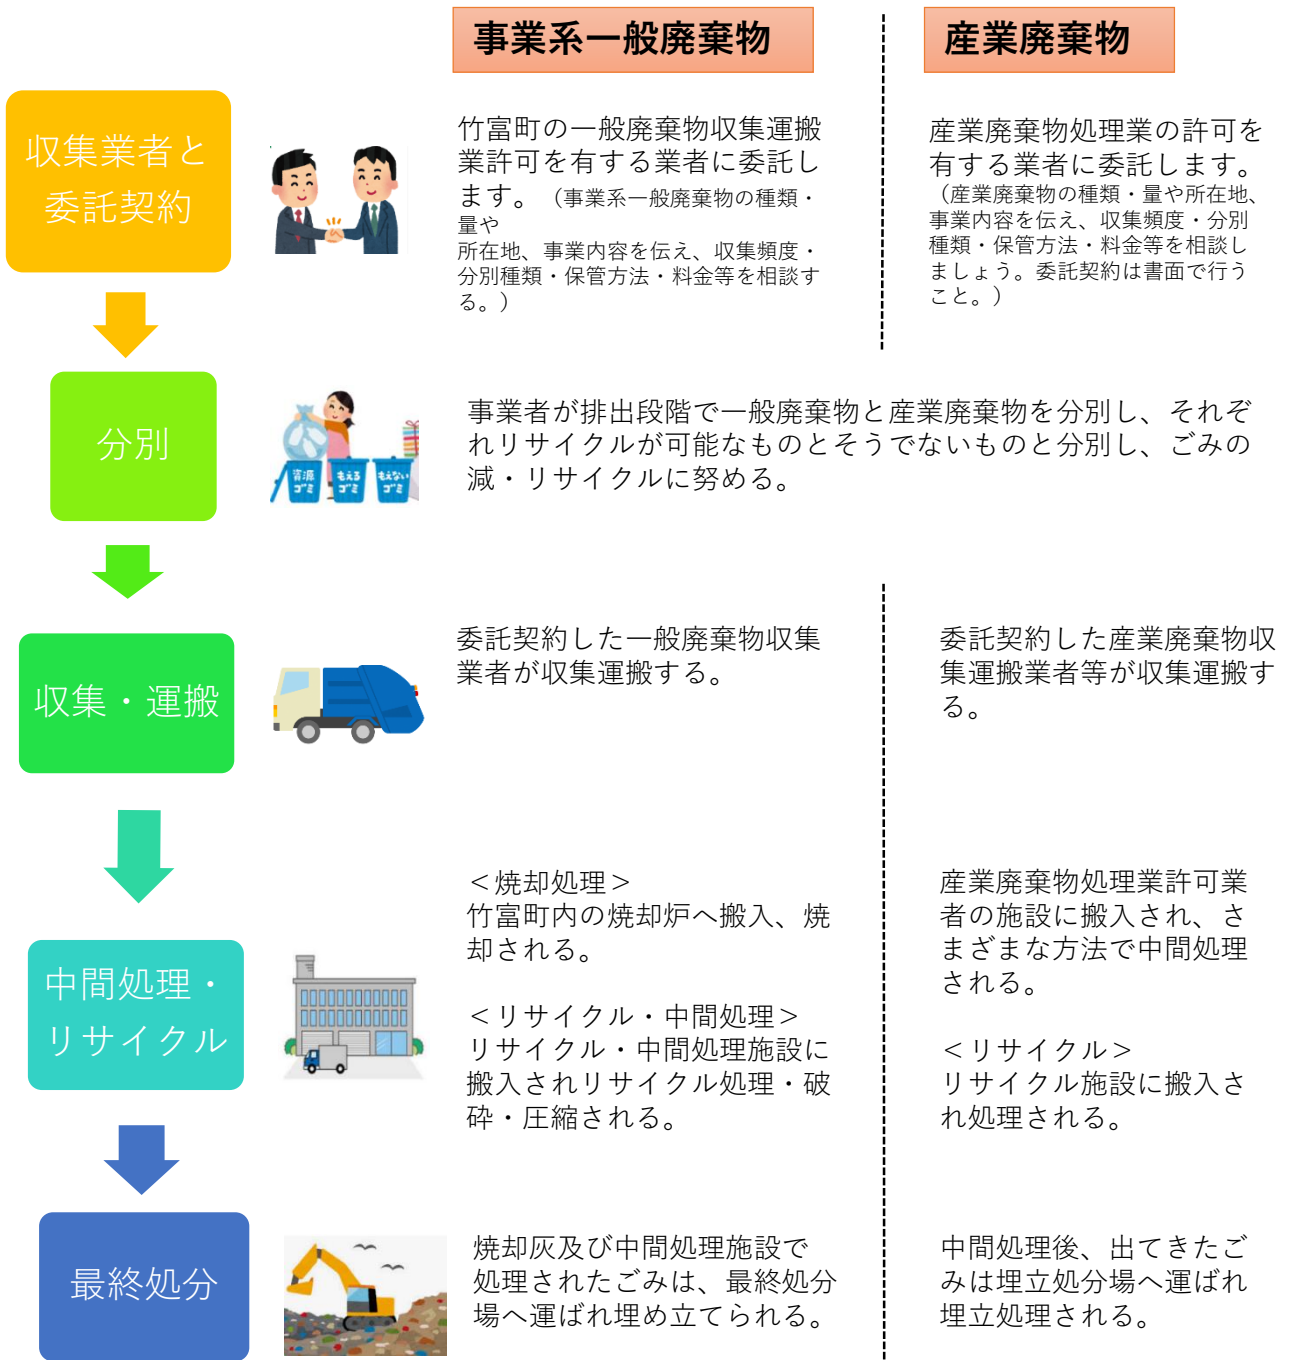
事業系一般廃棄物

産業廃棄物

収集業者と委託契約

竹富町の一般廃棄物収集運搬業許可を有する業者に委託します。（事業系一般廃棄物の種類・量や所在地、事業内容を伝え、収集頻度・分別種類・保管方法・料金等を相談する。）

産業廃棄物処理業の許可を有する業者に委託します。（産業廃棄物の種類・量や所在地、事業内容を伝え、収集頻度・分別種類・保管方法・料金等を相談しましょう。委託契約は書面で行うこと。）

分別

資源ゴミ　もえるゴミ　もえないゴミ

事業者が排出段階で一般廃棄物と産業廃棄物を分別し、それぞれリサイクルが可能なものとそうでないものと分別し、ごみの減・リサイクルに努める。

収集・運搬

委託契約した一般廃棄物収集業者が収集運搬する。

委託契約した産業廃棄物収集運搬業者等が収集運搬する。

中間処理・リサイクル

＜焼却処理＞
竹富町内の焼却炉へ搬入、焼却される。

＜リサイクル・中間処理＞
リサイクル・中間処理施設に搬入されリサイクル処理・破砕・圧縮される。

産業廃棄物処理業許可業者の施設に搬入され、さまざまな方法で中間処理される。

＜リサイクル＞
リサイクル施設に搬入され処理される。

最終処分

焼却灰及び中間処理施設で処理されたごみは、最終処分場へ運ばれ埋め立てられる。

中間処理後、出てきたごみは埋立処分場へ運ばれ埋立処理される。